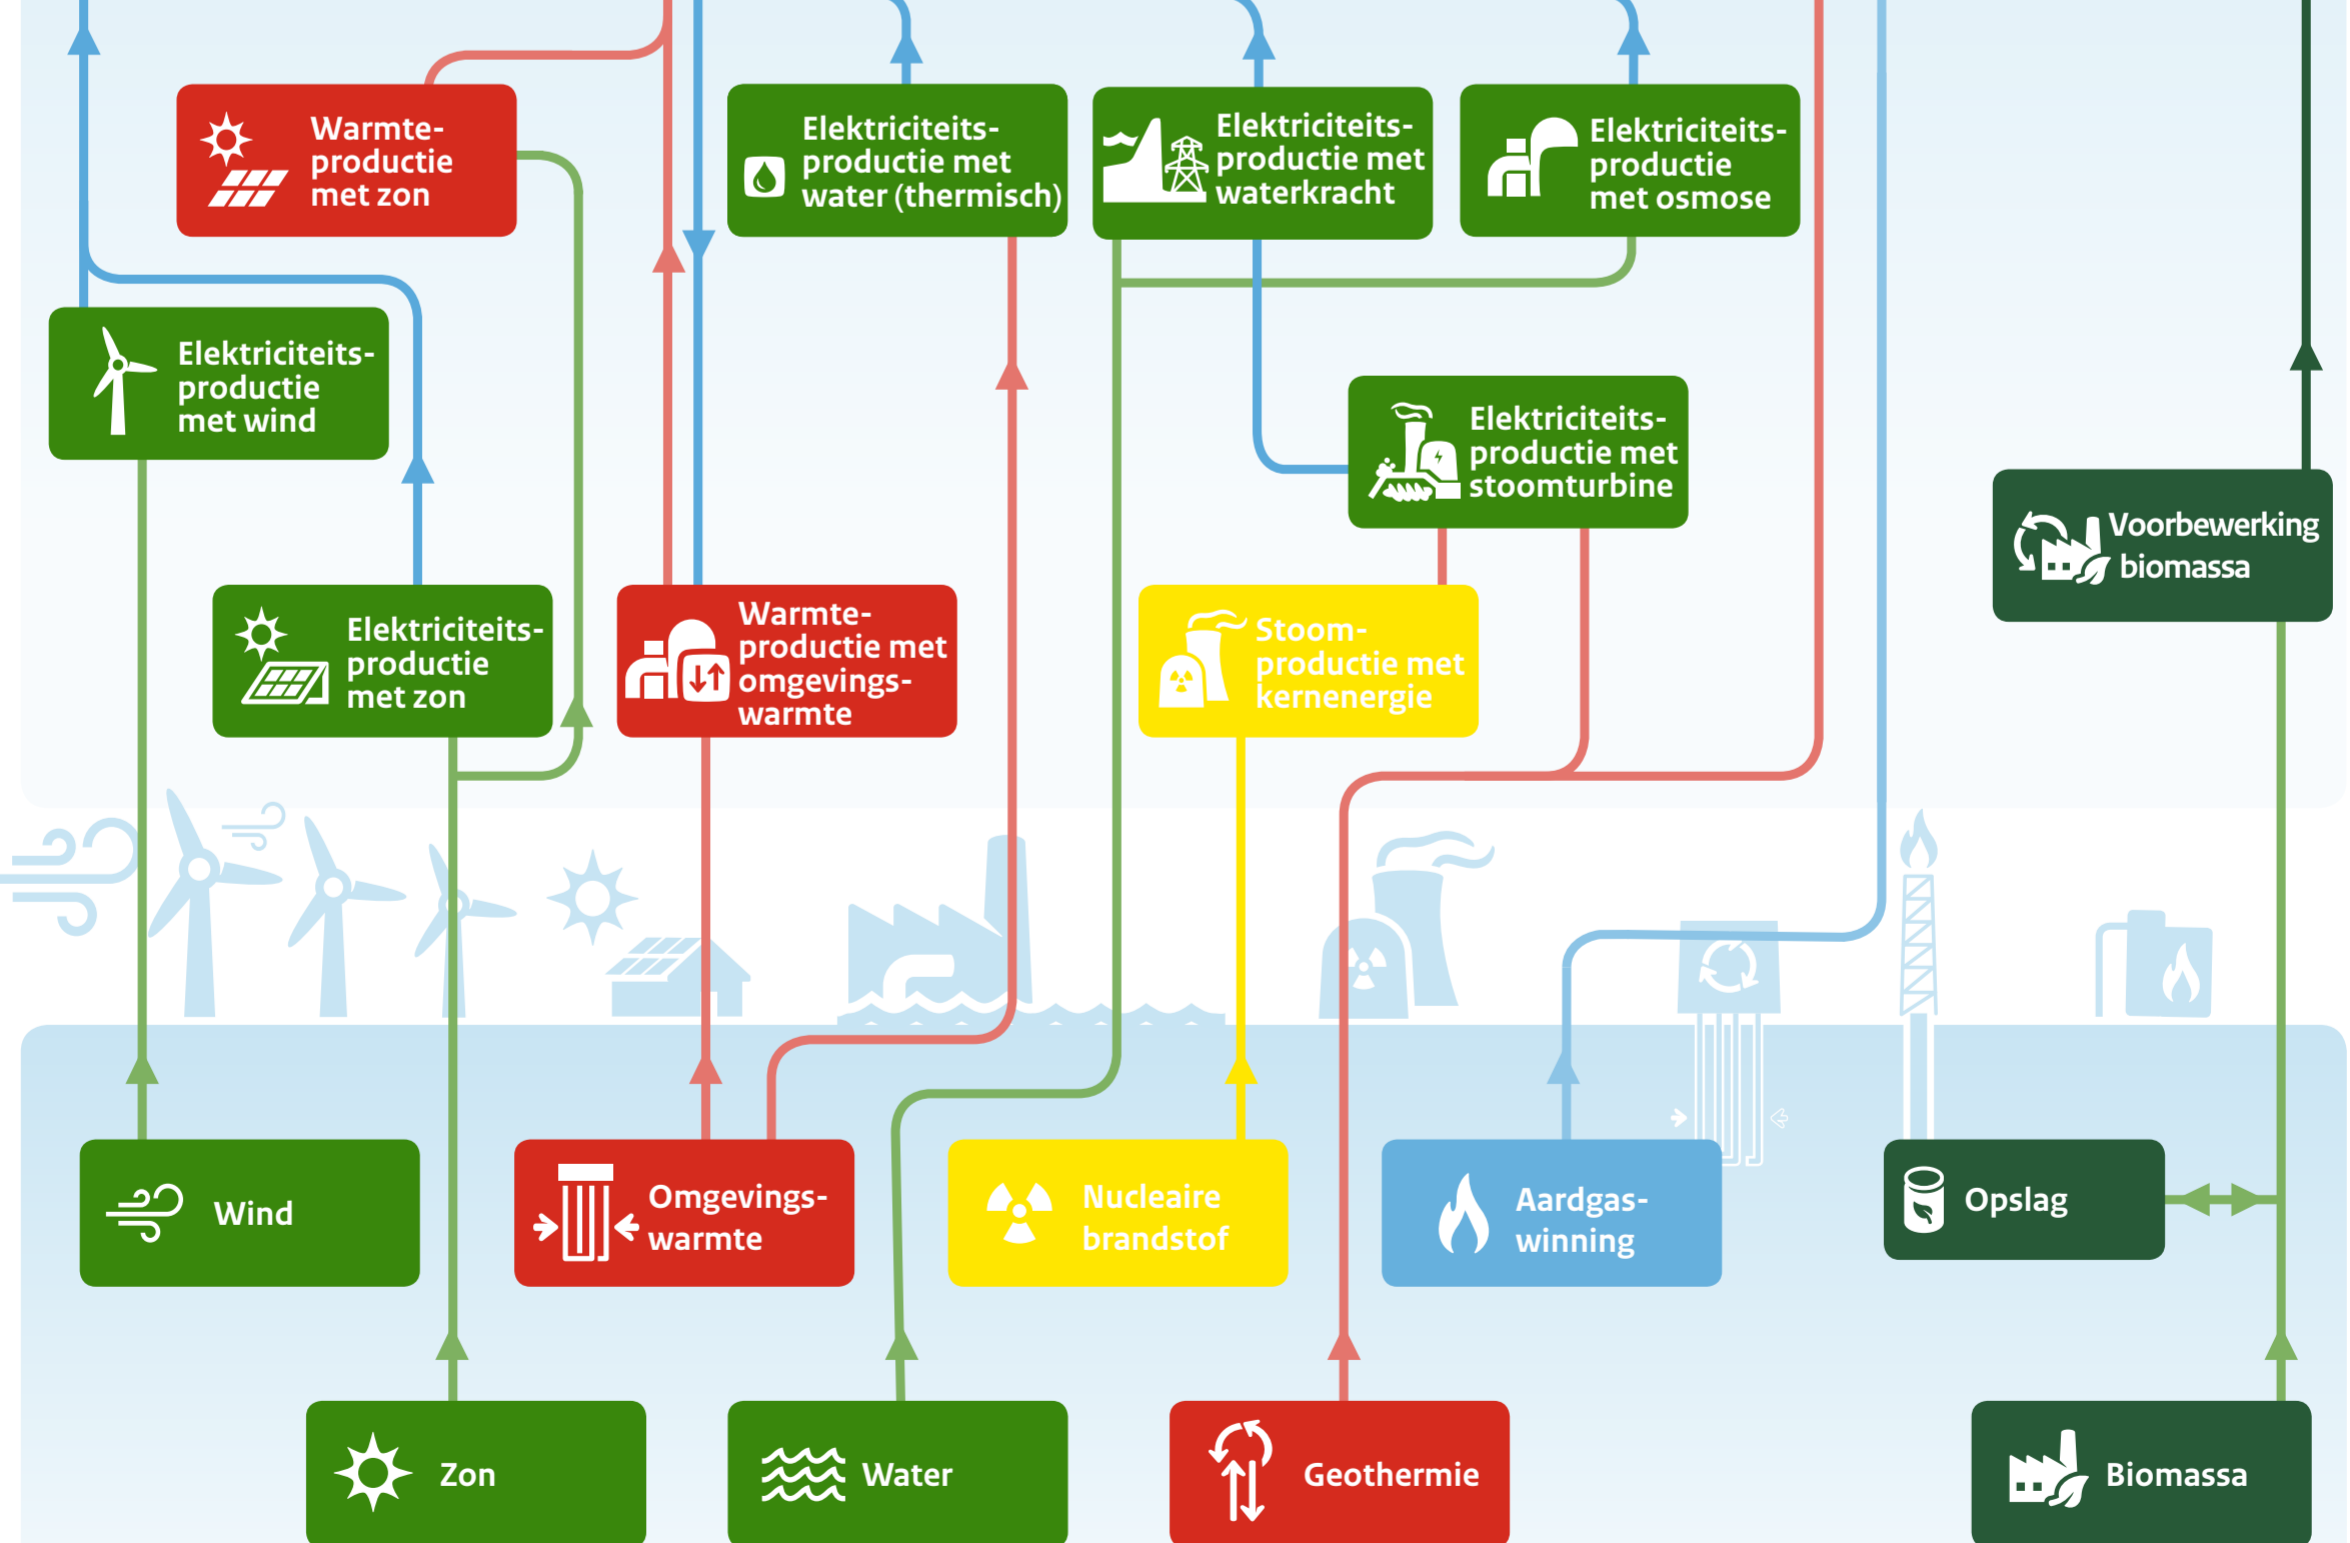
Warmteproductie met zon

Elektriciteitsproductie met water (thermisch)

Elektriciteitsproductie met waterkracht

Elektriciteitsproductie met osmose

Elektriciteitsproductie met wind

Elektriciteitsproductie met stoomturbine

Voorbewerking biomassa

Elektriciteitsproductie met zon

Warmteproductie met omgevingswarmte

Stoomproductie met kernenergie

Wind

Omgevingswarmte

Nucleaire brandstof

Aardgaswinning

Opslag

Zon

Water

Geothermie

Biomassa